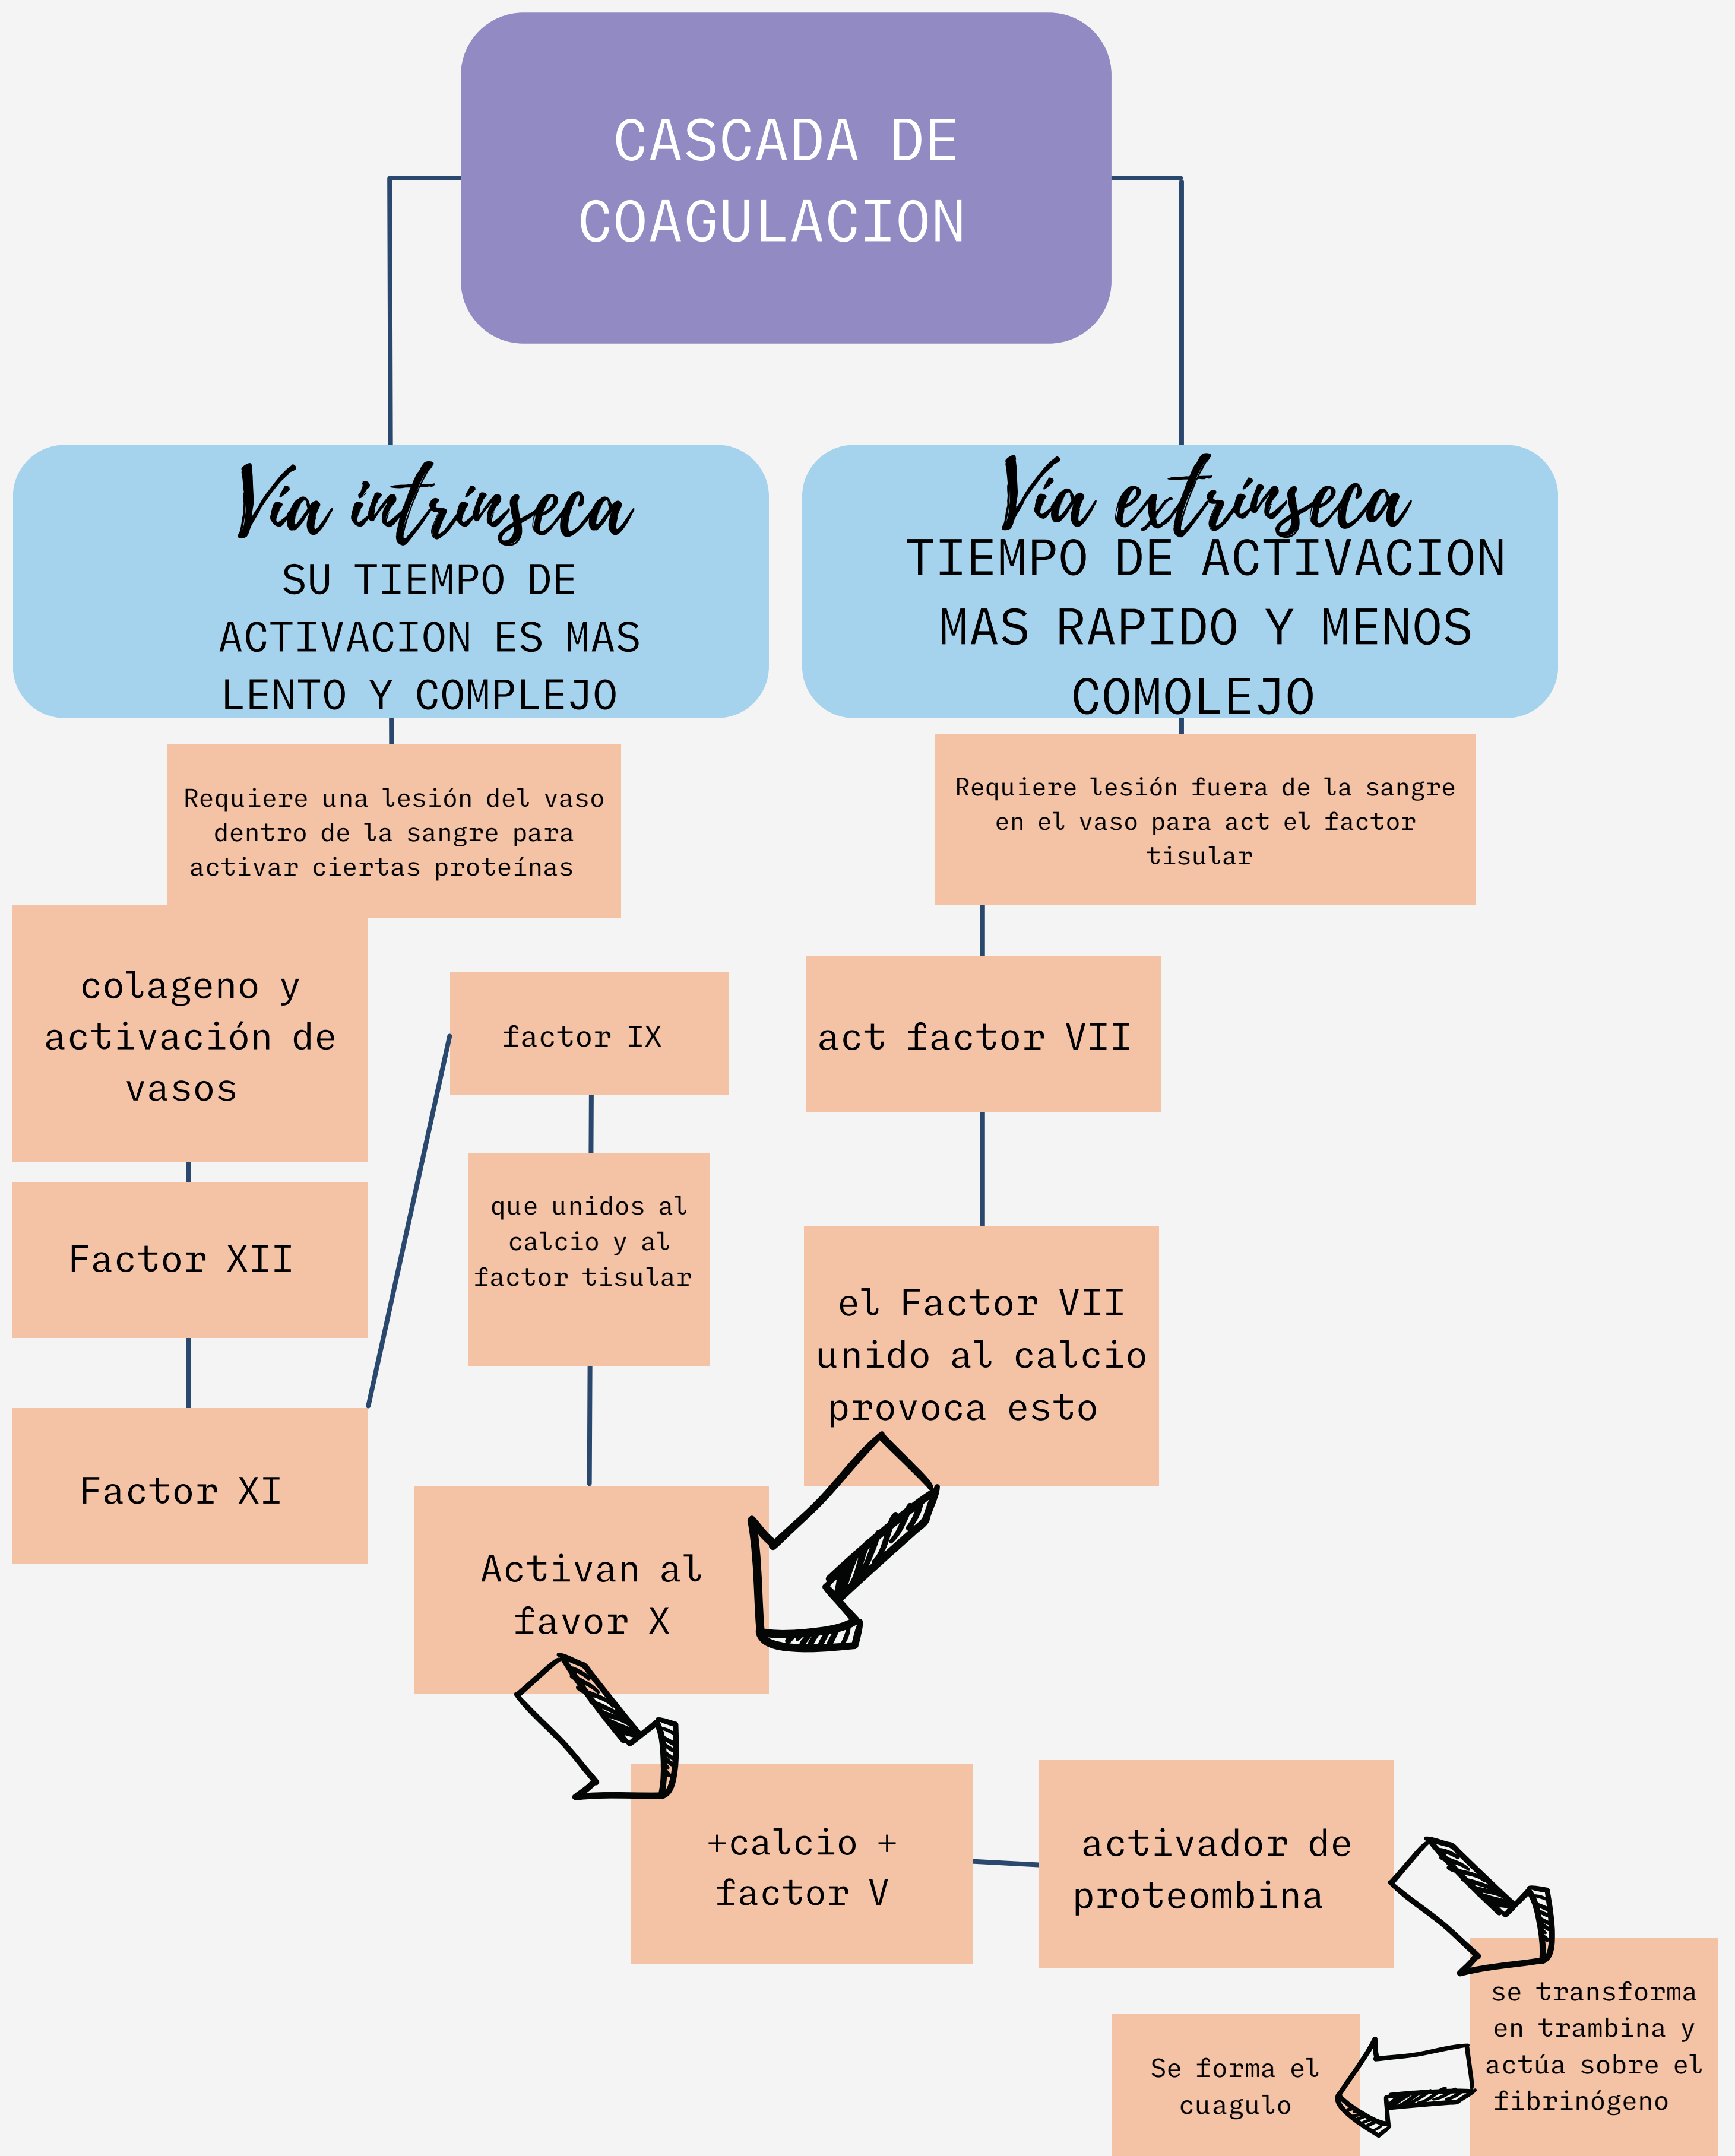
CASCADA DE COAGULACION

Vía intrínseca
SU TIEMPO DE ACTIVACION ES MAS LENTO Y COMPLEJO

Vía extrínseca
TIEMPO DE ACTIVACION MAS RAPIDO Y MENOS COMOLEJO

Requiere una lesión del vaso dentro de la sangre para activar ciertas proteínas

Requiere lesión fuera de la sangre en el vaso para act el factor tisular

colageno y activación de vasos

Factor XII

Factor XI

factor IX

que unidos al calcio y al factor tisular

act factor VII

el Factor VII unido al calcio provoca esto

Activan al favor X

+calcio + factor V

activador de proteombina

se transforma en trambina y actúa sobre el fibrinógeno

Se forma el cuagulo